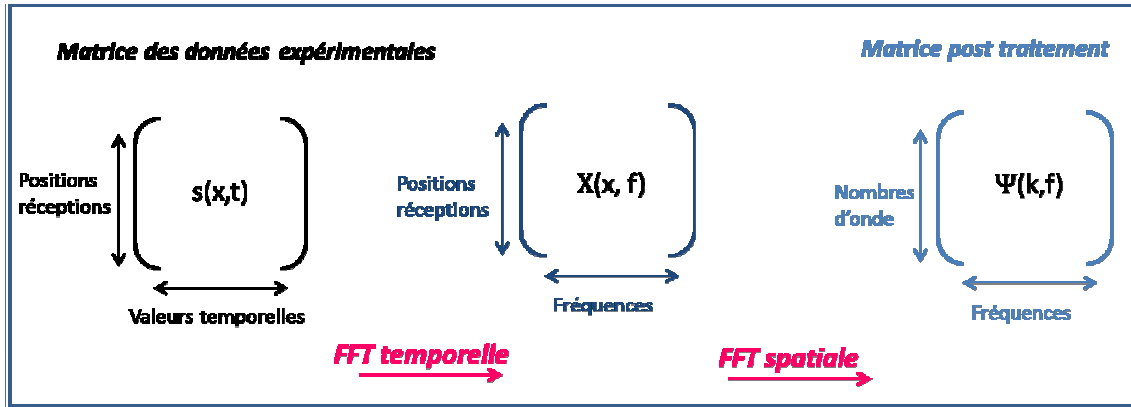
Matrice des données expérimentales

Matrice post traitement

Positions réceptions

s(x,t)

Valeurs temporelles

Positions réceptions

X(x, f)

Fréquences

Nombres d'onde

$\Psi$(k,f)

Fréquences

FFT temporelle

FFT spatiale